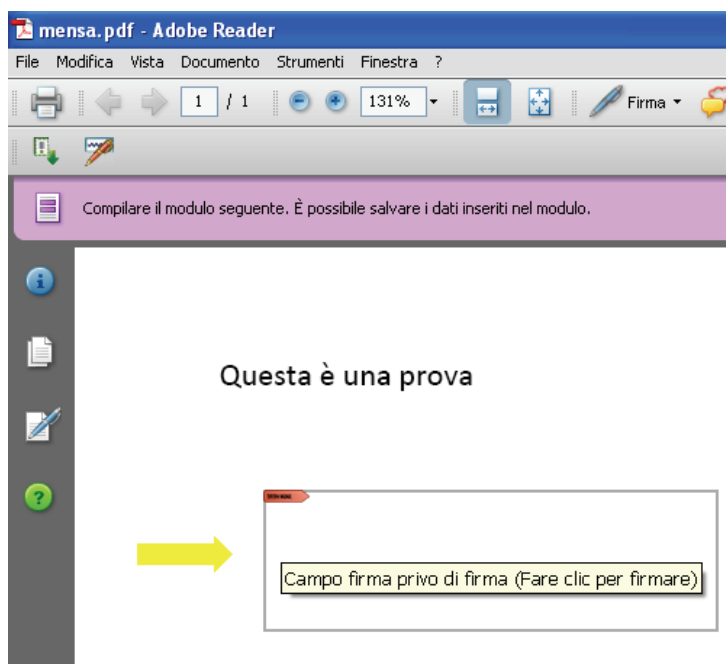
mensa.pdf - Adobe Reader

File Modifica Vista Documento Strumenti Finestra ?

1 / 1 131% Firma

Compilare il modulo seguente. È possibile salvare i dati inseriti nel modulo.

Questa è una prova

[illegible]

Campo firma privo di firma (Fare clic per firmare)